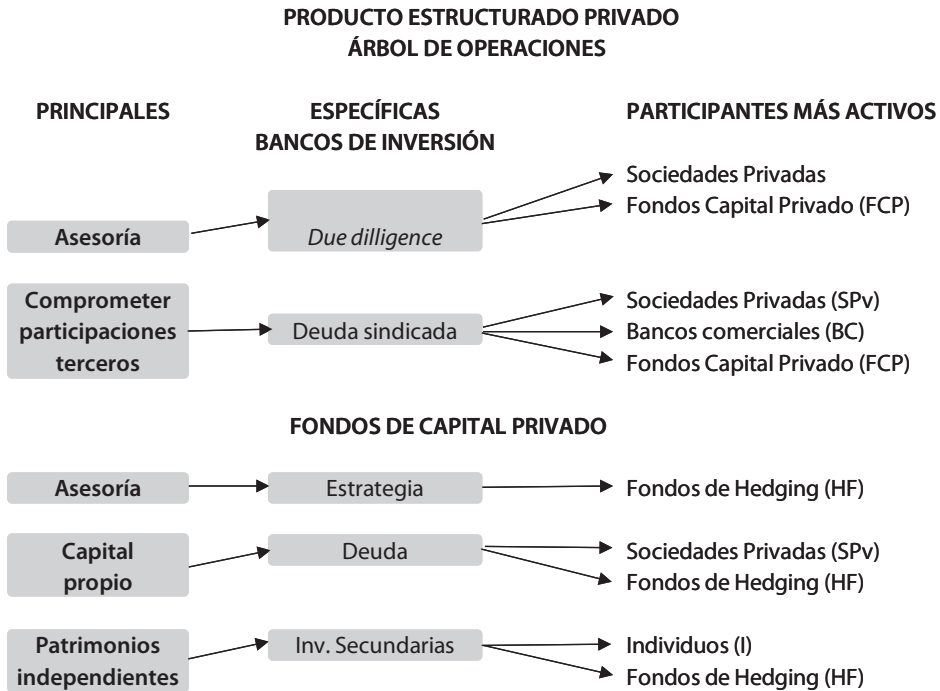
PRODUCTO ESTRUCTURADO PRIVADO
ÁRBOL DE OPERACIONES

PRINCIPALES

ESPECÍFICAS
BANCOS DE INVERSIÓN

PARTICIPANTES MÁS ACTIVOS

Asesoría

*Due dilligence*

Sociedades Privadas
Fondos Capital Privado (FCP)

Comprometer participaciones terceros

Deuda sindicada

Sociedades Privadas (SPv)
Bancos comerciales (BC)
Fondos Capital Privado (FCP)

FONDOS DE CAPITAL PRIVADO

Asesoría

Estrategia

Fondos de Hedging (HF)

Capital propio

Deuda

Sociedades Privadas (SPv)
Fondos de Hedging (HF)

Patrimonios independientes

Inv. Secundarias

Individuos (I)
Fondos de Hedging (HF)